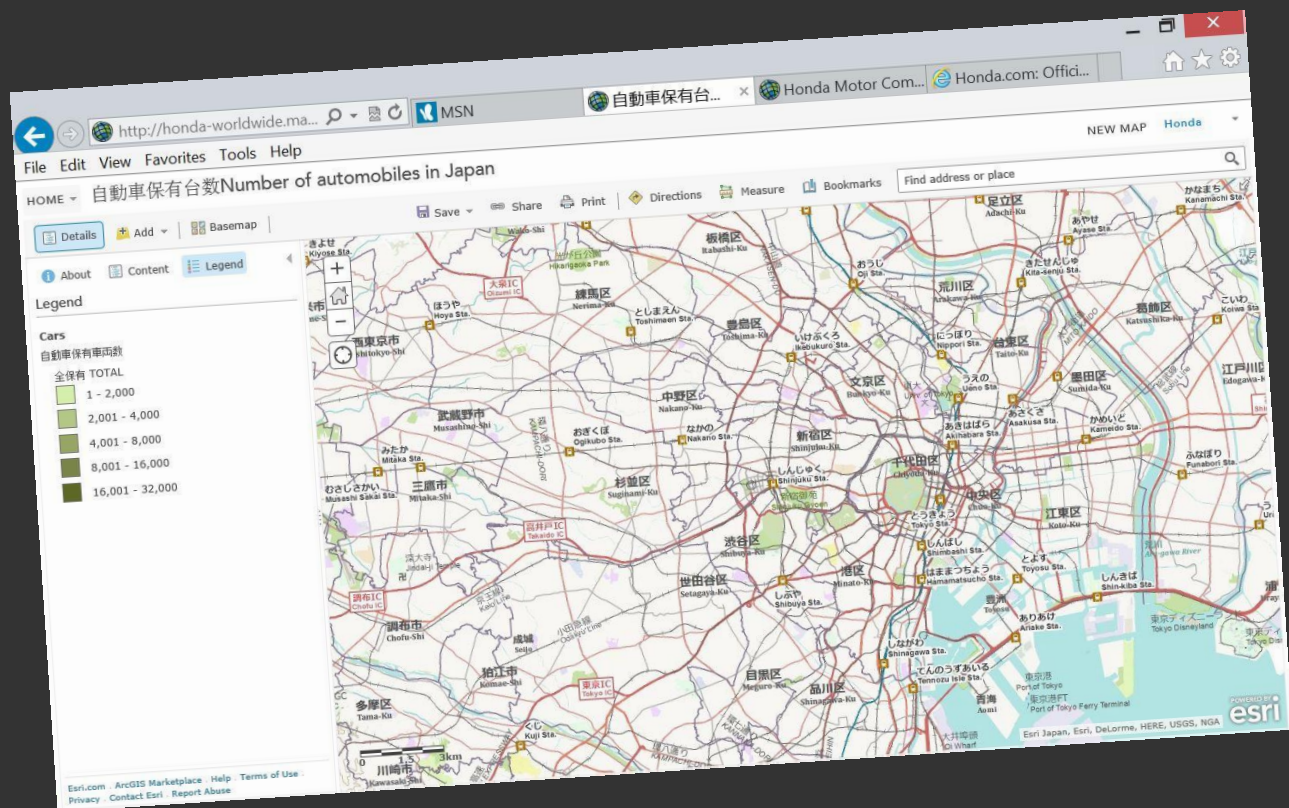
http://honda-worldwide.ma...
MSN
自動車保有台...
Honda Motor Com...
Honda.com: Offici...

File Edit View Favorites Tools Help

NEW MAP Honda

HOME 自動車保有台数Number of automobiles in Japan

Save Share Print Directions Measure Bookmarks Find address or place

Details Add Basemap

About Content Legend

Legend

Cars
自動車保有車両数
全保有 TOTAL
1 - 2,000
2,001 - 4,000
4,001 - 8,000
8,001 - 16,000
16,001 - 32,000

Esri.com · ArcGIS Marketplace · Help · Terms of Use · Privacy · Contact Esri · Report Abuse

足立区 Adachi-Ku
板橋区 Itabashi-Ku
練馬区 Nerima-Ku
荒川区 Arakawa-Ku
葛飾区 Katsushika-Ku
豊島区 Toshima-Ku
台東区 Taito-Ku
北区
西東京市 Nishitokyo-Shi
墨田区 Sumida-Ku
江戸川区 Edogawa-Ku
文京区 Bunkyo-Ku
中野区 Nakano-Ku
武蔵野市 Musashino-Shi
新宿区 Shinjuku-Ku
千代田区 Chiyoda-Ku
杉並区 Suginami-Ku
三鷹市 Mitaka-Shi
中央区 Chuo-Ku
江東区 Koto-Ku
渋谷区 Shibuya-Ku
港区 Minato-Ku
世田谷区 Setagaya-Ku
調布市 Chofu-Shi
狛江市 Komae-Shi
目黒区 Meguro-Ku
品川区 Shinagawa-Ku
多摩区 Tama-Ku
川崎市 Kawasaki-Shi
大泉IC Oizumi IC
高井戸IC Takaido IC
調布IC Chofu IC
東京IC Tokyo IC
ほうや Hoya Sta.
としまえん Toshimaen Sta.
いけぶくろ Ikebukuro Sta.
にっぽり Nippori Sta.
うえの Ueno Sta.
おうじ Oji Sta.
きたせんじゅ Kita-Senju Sta.
あやせ Ayase Sta.
かなまち Kanamachi Sta.
こいわ Koiwa Sta.
おぎくぼ Ogikubo Sta.
なかの Nakano Sta.
しんじゅく Shinjuku Sta.
あきはばら Akihabara Sta.
あさくさ Asakusa Sta.
かめいど Kameido Sta.
ふなぼり Funabori Sta.
みたか Mitaka Sta.
むさしさかい Musashi Sakai Sta.
とうきょう Tokyo Sta.
しんばし Shimbashi Sta.
はままつちょう Hamamatsucho Sta.
とよす Toyosu Sta.
しんきば Shin-kiba Sta.
しぶや Shibuya Sta.
ありあけ Ariake Sta.
しながわ Shinagawa Sta.
てんのうずあいる Tennozu Isle Sta.
東京港 Port of Tokyo
東京港FT Port of Tokyo Ferry Terminal
東京ディズニー Tokyo Disneyland
くじ Kuji Sta.
成城 Seijo
新宿御苑 Shinjuku Gyoen
光が丘公園 Hikarigaoka Park
Arakawa River
Wako-Shi
Kiyose Sta.
Jindai-ji Temple
Keio Line
Odakyu Line
Ichinoe Sta.
Oi Wharf
Aomi
0 1.5 3km
Esri Japan, Esri, DeLorme, HERE, USGS, NGA
POWERED BY esri